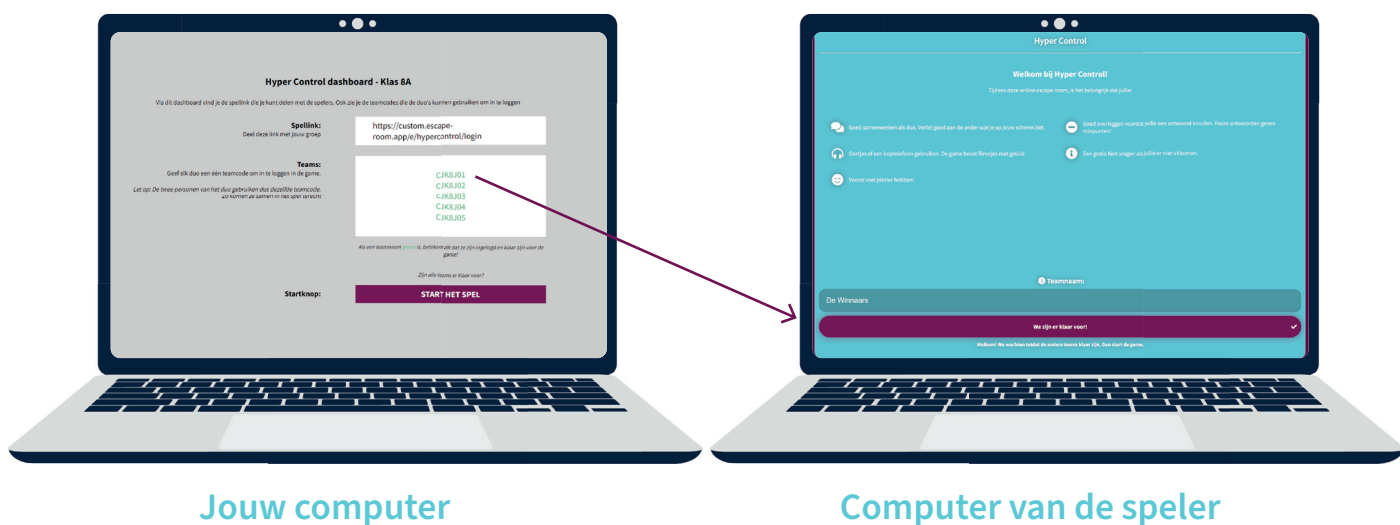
Hyper Control dashboard - Klas 8A

Via dit dashboard vind je de spellink die je kunt delen met de spelers. Ook zie je de teamcodes die de duo's kunnen gebruiken om in te loggen

Spellink:
Deel deze link met jouw groep

https://custom.escape-room.app/e/hypercontrol/login

Teams:
Geef elk duo een één teamcode om in te loggen in de game.

Let op: De twee personen van het duo gebruiken dus dezelfde teamcode. Zo komen ze samen in het spel terecht.

CJK8J01
CJK8J02
CJK8J03
CJK8J04
CJK8J05

Als een teamnaam groen is, betekent dat dat ze zijn ingelogd en klaar zijn voor de game!

Zijn alle teams er klaar voor?

Startknop:

START HET SPEL

Hyper Control

Welkom bij Hyper Control!

Tijdens deze online escape room, is het belangrijk dat jullie:

Goed samenwerken als duo. Vertel goed aan de ander wat je op jouw scherm ziet.

Goed overleggen voordat jullie een antwoord invullen. Foute antwoorden geven minpunten!

Oortjes of een koptelefoon gebruiken. De game bevat filmpjes met geluid.

Een gratis hint vragen als jullie er niet uitkomen.

Vooral veel plezier hebben!

Teamnaam:

De Winnaars

We zijn er klaar voor!

Welkom! We wachten totdat de andere teams klaar zijn. Dan start de game.

Jouw computer

Computer van de speler